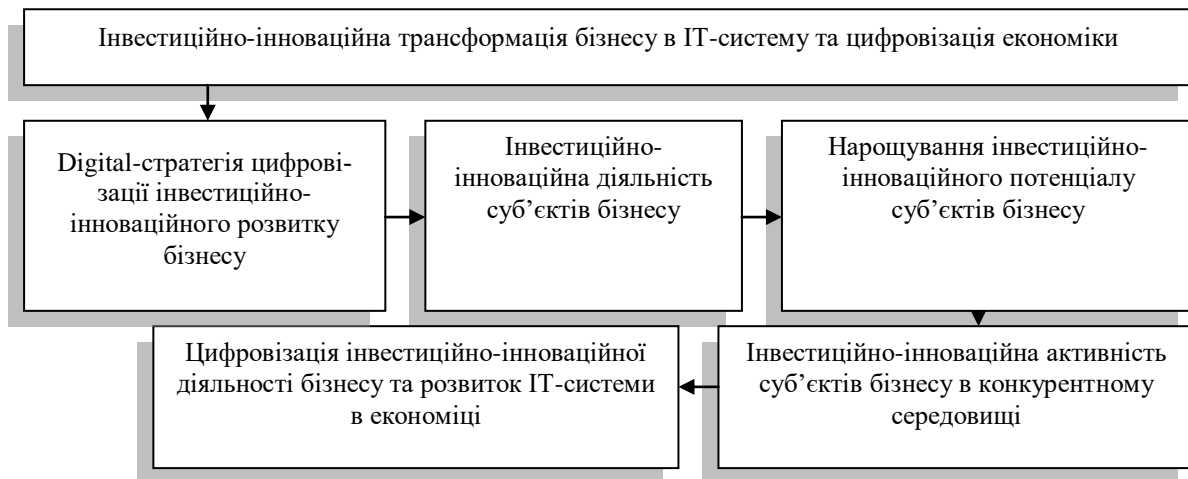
Інвестиційно-інноваційна трансформація бізнесу в ІТ-систему та цифровізація економіки

Digital-стратегія цифровізації інвестиційно-інноваційного розвитку бізнесу

Інвестиційно-інноваційна діяльність суб'єктів бізнесу

Нарощування інвестиційно-інноваційного потенціалу суб'єктів бізнесу

Інвестиційно-інноваційна активність суб'єктів бізнесу в конкурентному середовищі

Цифровізація інвестиційно-інноваційної діяльності бізнесу та розвиток ІТ-системи в економіці